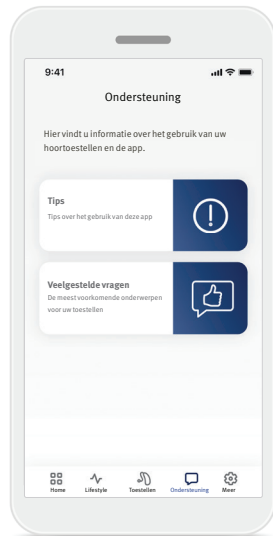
9:41

Ondersteuning

Hier vindt u informatie over het gebruik van uw hoortoestellen en de app.

Tips
Tips over het gebruik van deze app

Veelgestelde vragen
De meest voorkomende onderwerpen voor uw toestellen

Home Lifestyle Toestellen Ondersteuning Meer